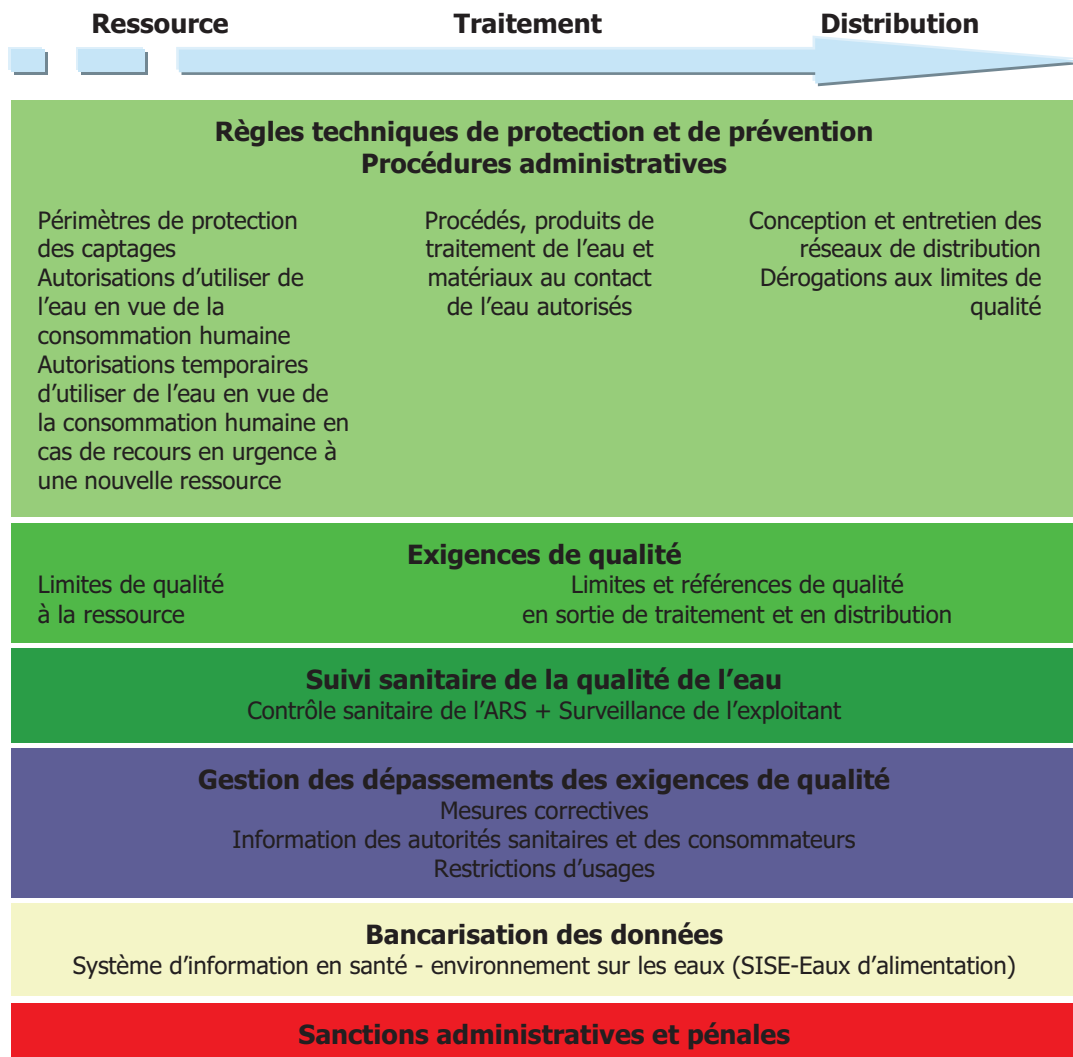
Ressource
Traitement
Distribution

Règles techniques de protection et de prévention
Procédures administratives

Périmètres de protection des captages
Autorisations d'utiliser de l'eau en vue de la consommation humaine
Autorisations temporaires d'utiliser de l'eau en vue de la consommation humaine en cas de recours en urgence à une nouvelle ressource

Procédés, produits de traitement de l'eau et matériaux au contact de l'eau autorisés

Conception et entretien des réseaux de distribution
Dérogations aux limites de qualité

Exigences de qualité
Limites de qualité à la ressource
Limites et références de qualité en sortie de traitement et en distribution

Suivi sanitaire de la qualité de l'eau
Contrôle sanitaire de l'ARS + Surveillance de l'exploitant

Gestion des dépassements des exigences de qualité
Mesures correctives
Information des autorités sanitaires et des consommateurs
Restrictions d'usages

Bancarisation des données
Système d'information en santé - environnement sur les eaux (SISE-Eaux d'alimentation)

Sanctions administratives et pénales